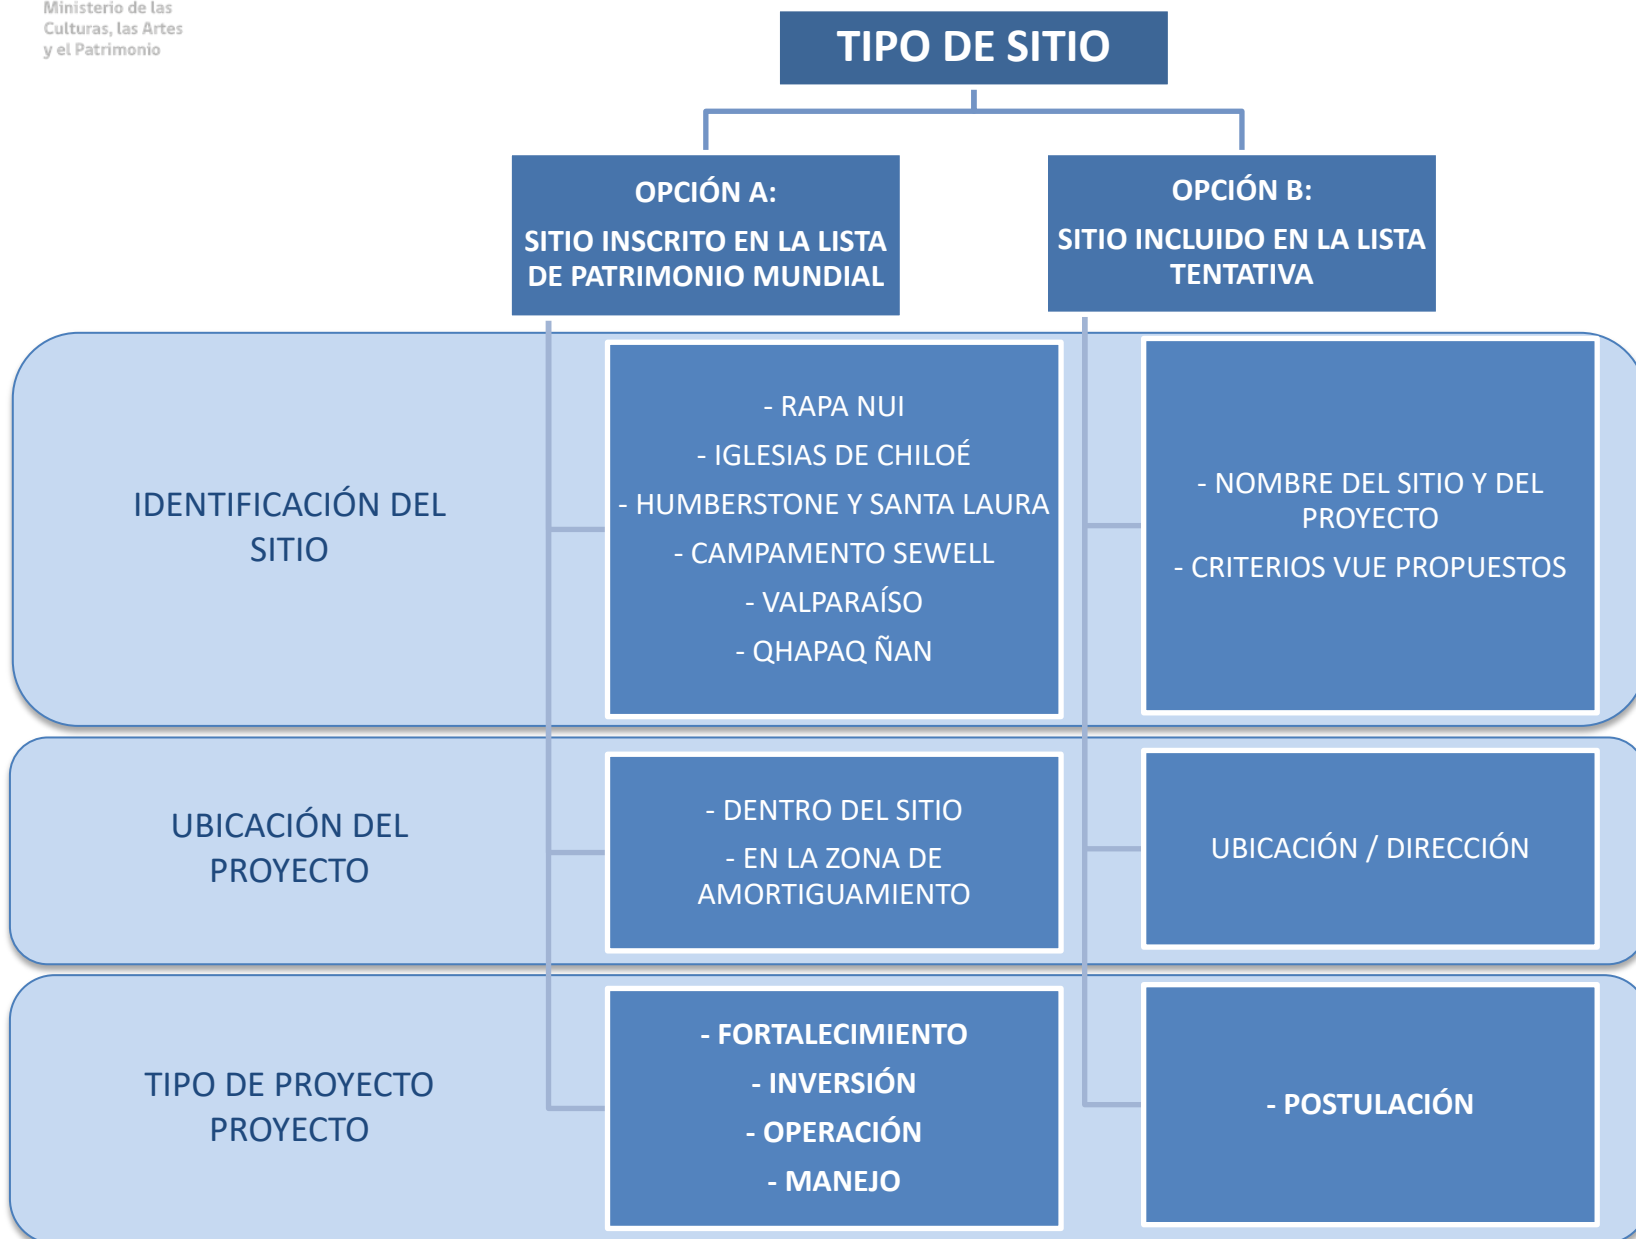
Ministerio de las Culturas, las Artes y el Patrimonio

TIPO DE SITIO

OPCIÓN A:
SITIO INSCRITO EN LA LISTA DE PATRIMONIO MUNDIAL

OPCIÓN B:
SITIO INCLUIDO EN LA LISTA TENTATIVA

IDENTIFICACIÓN DEL SITIO

- RAPA NUI
- IGLESIAS DE CHILOÉ
- HUMBERSTONE Y SANTA LAURA
- CAMPAMENTO SEWELL
- VALPARAÍSO
- QHAPAQ ÑAN

- NOMBRE DEL SITIO Y DEL PROYECTO
- CRITERIOS VUE PROPUESTOS

UBICACIÓN DEL PROYECTO

- DENTRO DEL SITIO
- EN LA ZONA DE AMORTIGUAMIENTO

UBICACIÓN / DIRECCIÓN

TIPO DE PROYECTO PROYECTO

- FORTALECIMIENTO
- INVERSIÓN
- OPERACIÓN
- MANEJO

- POSTULACIÓN